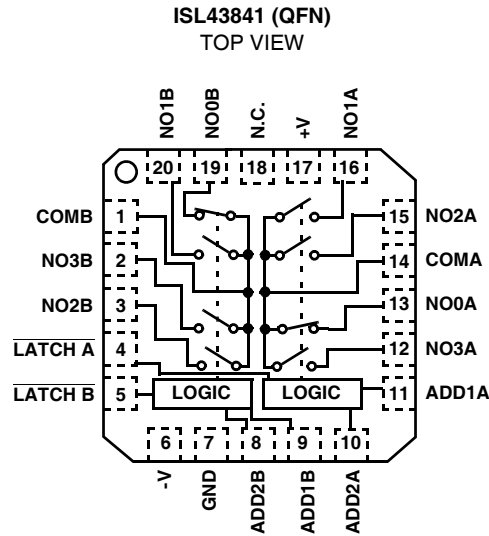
ISL43841 (QFN)
TOP VIEW

NO1B
NO0B
N.C.
+V
NO1A

20
19
18
17
16

COMB 1
NO3B 2
NO2B 3
$\overline{\text{LATCH A}}$ 4
$\overline{\text{LATCH B}}$ 5

15 NO2A
14 COMA
13 NO0A
12 NO3A
11 ADD1A

LOGIC
LOGIC

6
7
8
9
10

-V
GND
ADD2B
ADD1B
ADD2A